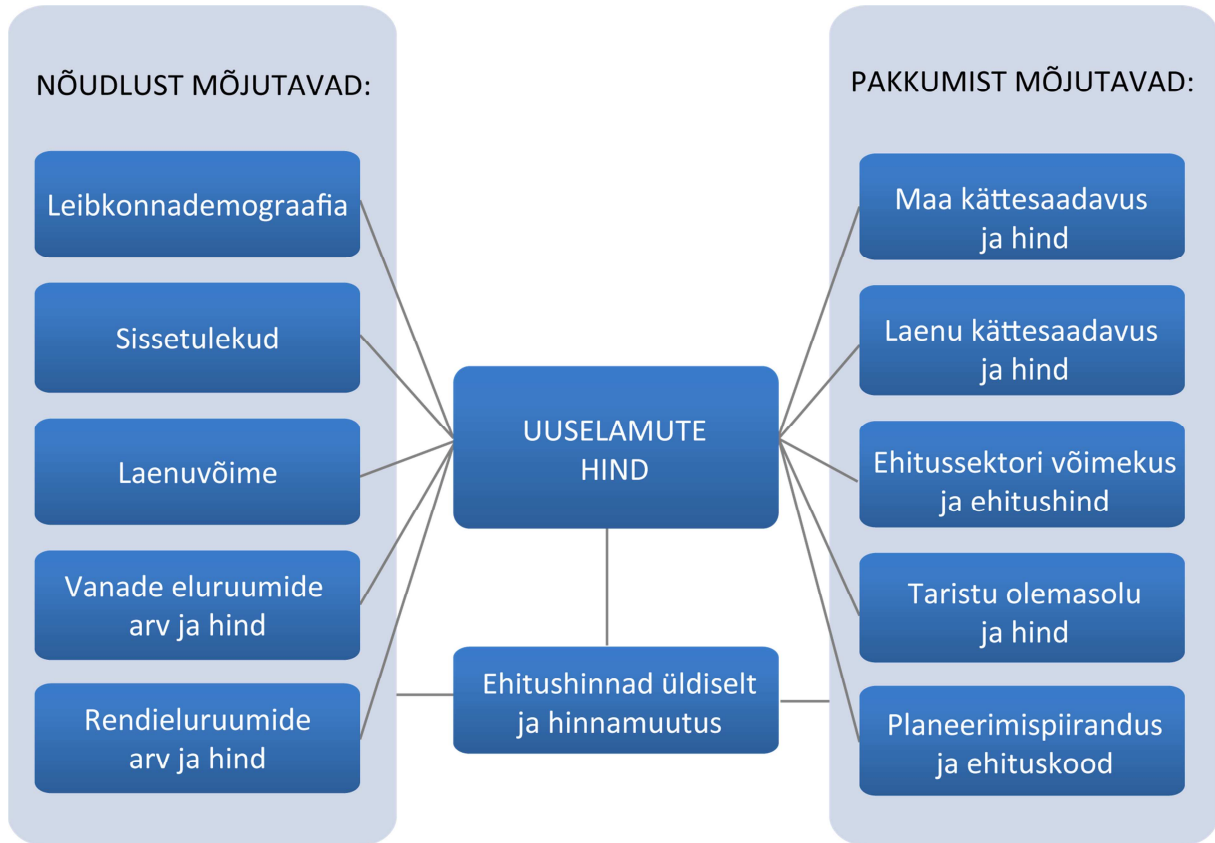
NÕUDLUST MÕJUTAVAD:

Leibkonnademograafia

Sissetulekud

Laenuvõime

Vanade eluruumide arv ja hind

Rendieluruumide arv ja hind

UUSELAMUTE HIND

Ehitushinnad üldiselt ja hinnamuutus

PAKKUMIST MÕJUTAVAD:

Maa kättesaadavus ja hind

Laenu kättesaadavus ja hind

Ehitussektori võimekus ja ehitushind

Taristu olemasolu ja hind

Planeerimispiirandus ja ehituskood